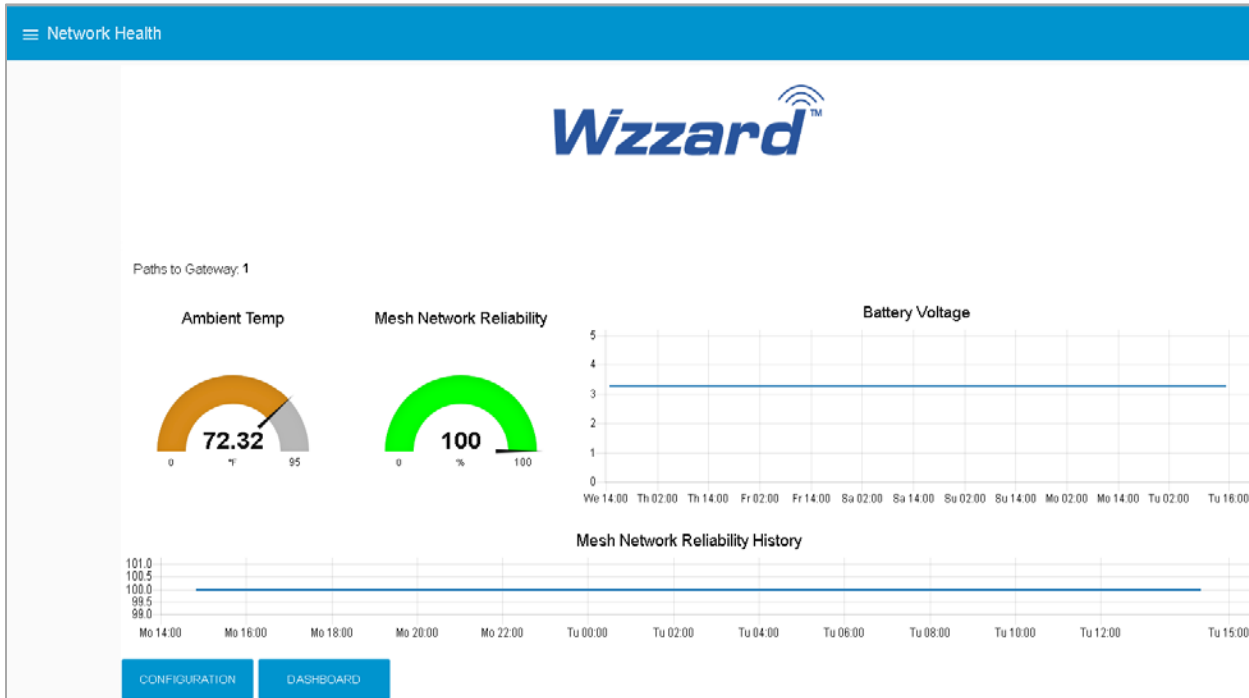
≡ Network Health

Wzzard™

Paths to Gateway: 1

Ambient Temp

72.32

0 °F 95

Mesh Network Reliability

100

0 % 100

Battery Voltage

5
4
3
2
1
0

We 14:00 Th 02:00 Th 14:00 Fr 02:00 Fr 14:00 Sa 02:00 Sa 14:00 Su 02:00 Su 14:00 Mo 02:00 Mo 14:00 Tu 02:00 Tu 16:00

Mesh Network Reliability History

101.0
100.5
100.0
99.5
99.0

Mo 14:00 Mo 16:00 Mo 18:00 Mo 20:00 Mo 22:00 Tu 00:00 Tu 02:00 Tu 04:00 Tu 06:00 Tu 08:00 Tu 10:00 Tu 12:00 Tu 15:00

CONFIGURATION DASHBOARD